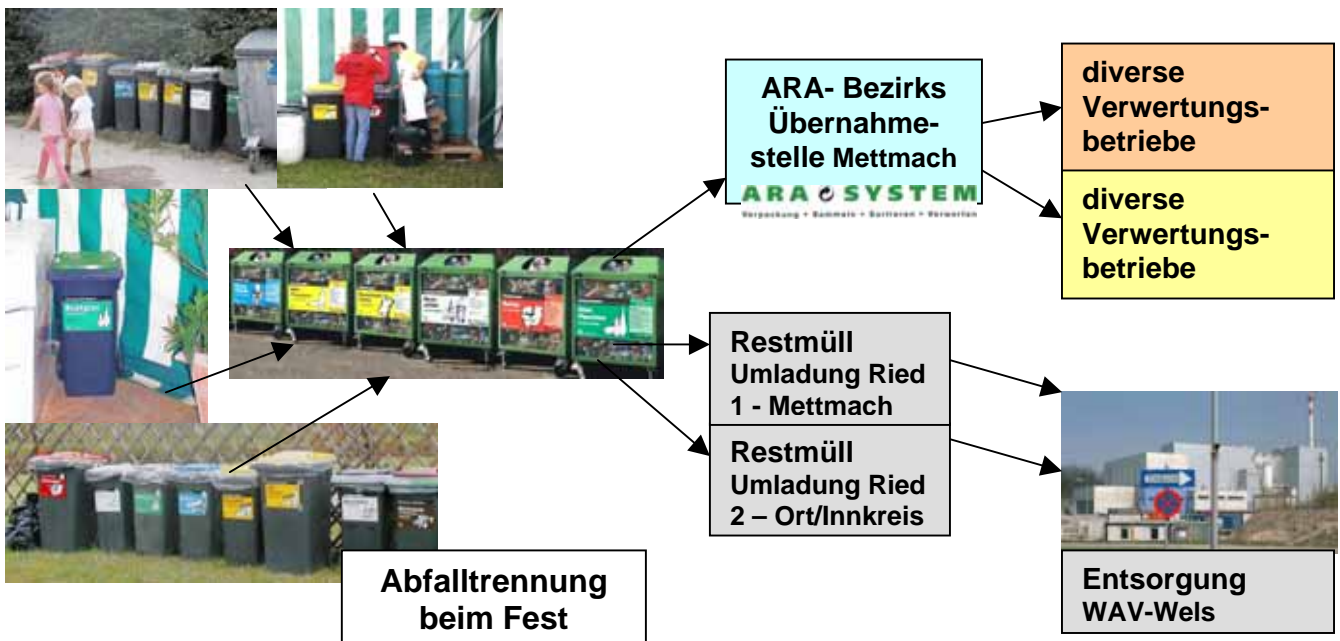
ARA- Bezirks Übernahmestelle Mettmach

ARA SYSTEM

Verpackung • Sammeln • Sortieren • Verwerten

diverse Verwertungsbetriebe

diverse Verwertungsbetriebe

Restmüll Umladung Ried 1 - Mettmach

Restmüll Umladung Ried 2 – Ort/Innkreis

Abfalltrennung beim Fest

Entsorgung WAV-Wels